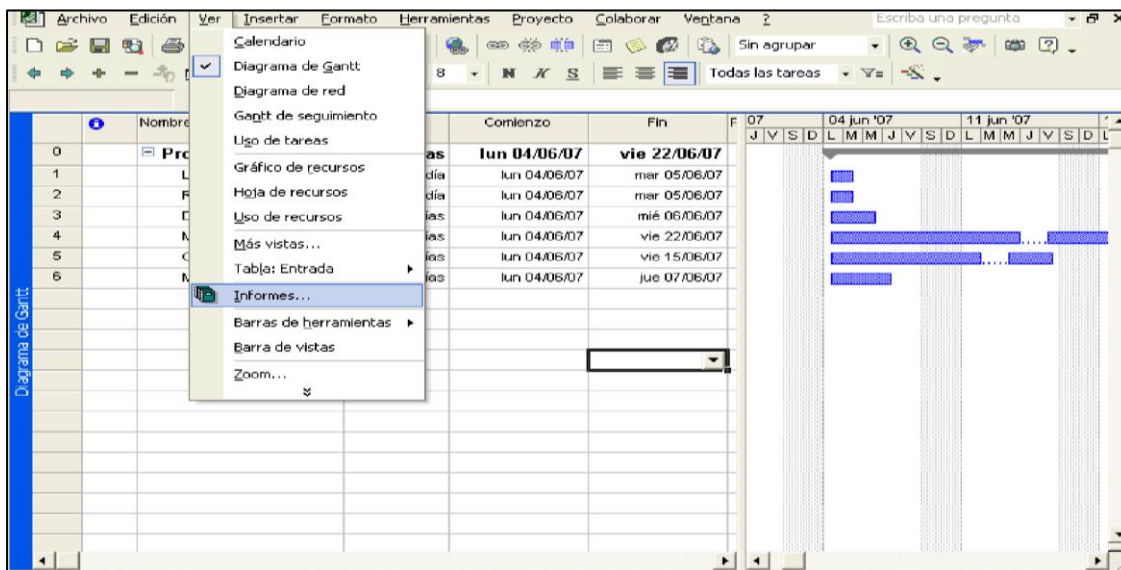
Archivo Edición Ver Insertar Formato Herramientas Proyecto Colaborar Ventana ?

Escriba una pregunta

Calendario
Diagrama de Gantt
Diagrama de red
Gantt de seguimiento
Uso de tareas
Gráfico de recursos
Hoja de recursos
Uso de recursos
Más vistas...
Tabla: Entrada
Informes...
Barras de herramientas
Barra de vistas
Zoom...

8 N K S Sin agrupar Todas las tareas

Diagrama de Gantt

| | | Nombre | | Comienzo | Fin |
|---|---|---|---|---|---|
| 0 | | Pro | as | lun 04/06/07 | vie 22/06/07 |
| 1 | | L | día | lun 04/06/07 | mar 05/06/07 |
| 2 | | F | día | lun 04/06/07 | mar 05/06/07 |
| 3 | | D | ías | lun 04/06/07 | mié 06/06/07 |
| 4 | | N | ías | lun 04/06/07 | vie 22/06/07 |
| 5 | | C | ías | lun 04/06/07 | vie 15/06/07 |
| 6 | | N | ías | lun 04/06/07 | jue 07/06/07 |

F 07 04 jun '07 11 jun '07
J V S D L M M J V S D L M M J V S D L